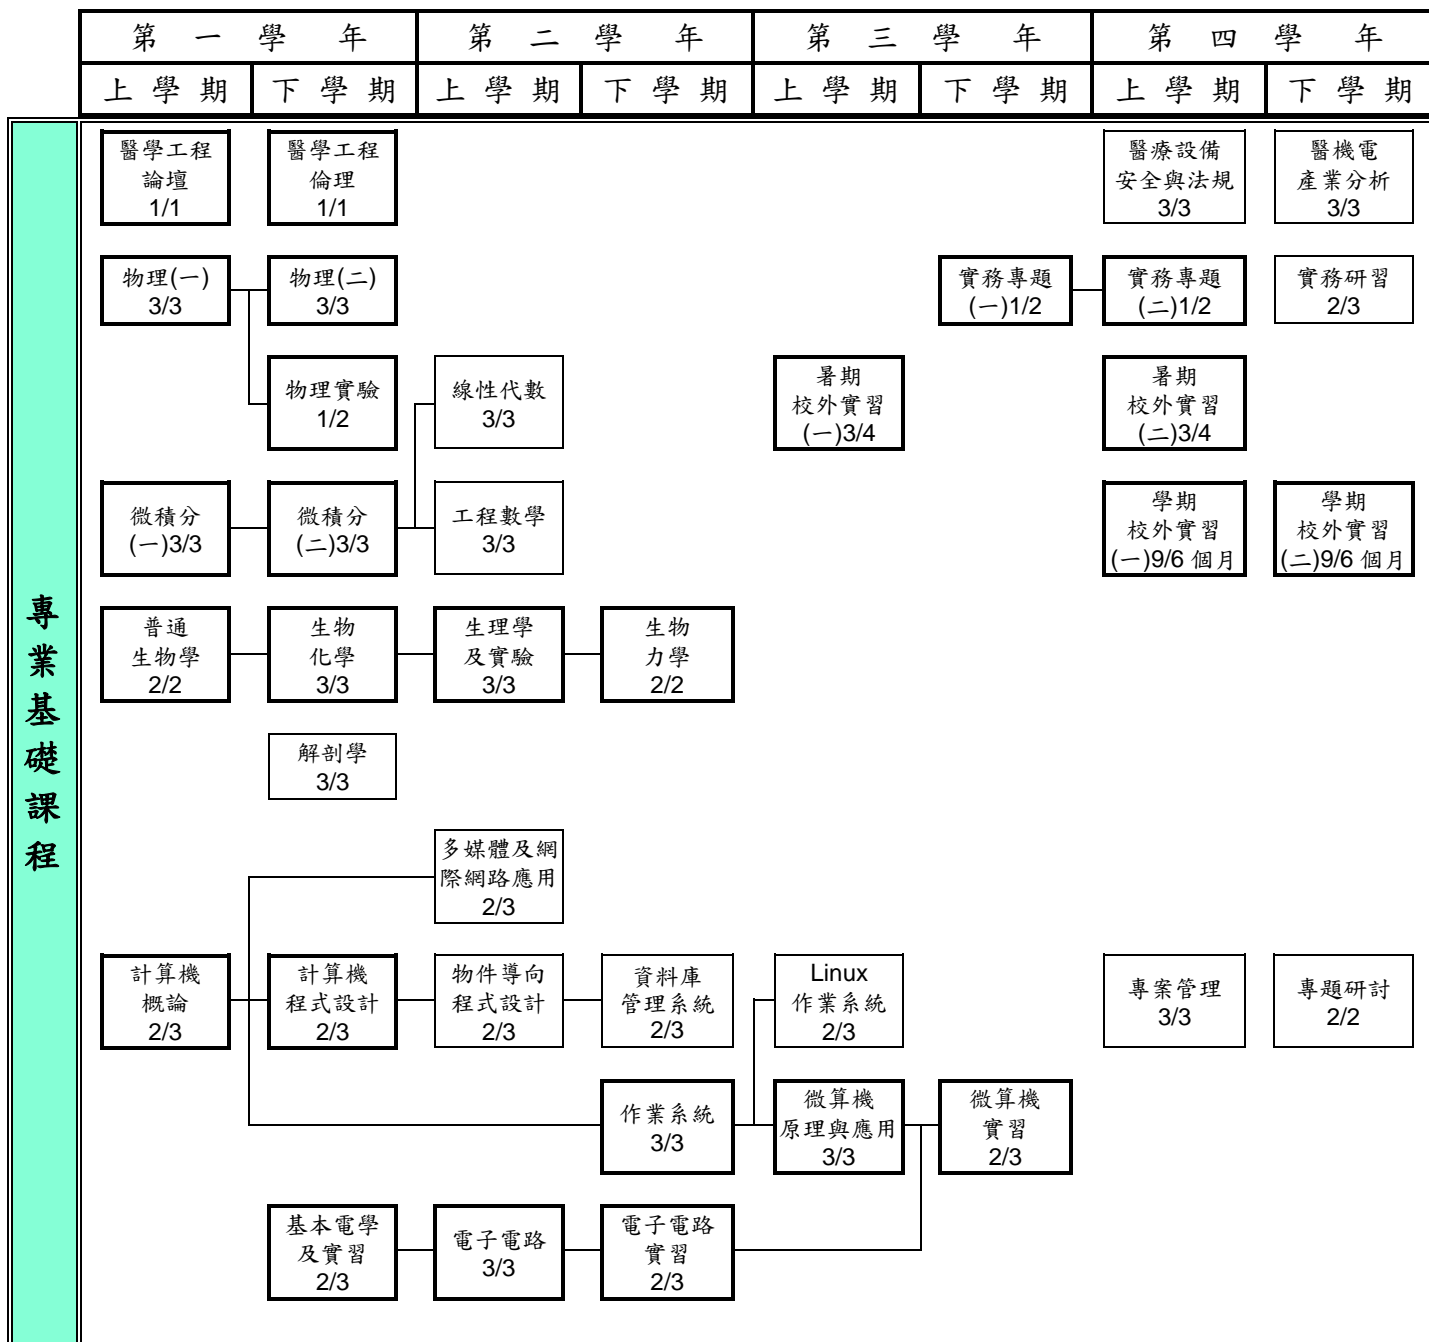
| 第一學年 | | 第二學年 | | 第三學年 | | 第四學年 | |
|---|---|---|---|---|---|---|---|
| 上學期 | 下學期 | 上學期 | 下學期 | 上學期 | 下學期 | 上學期 | 下學期 |

專業基礎課程

醫學工程論壇 1/1
醫學工程倫理 1/1
醫療設備安全與法規 3/3
醫機電產業分析 3/3

物理(一) 3/3
物理(二) 3/3
實務專題(一)1/2
實務專題(二)1/2
實務研習 2/3

物理實驗 1/2
線性代數 3/3
暑期校外實習(一)3/4
暑期校外實習(二)3/4

微積分(一)3/3
微積分(二)3/3
工程數學 3/3
學期校外實習(一)9/6 個月
學期校外實習(二)9/6 個月

普通生物學 2/2
生物化學 3/3
生理學及實驗 3/3
生物力學 2/2

解剖學 3/3

多媒體及網際網路應用 2/3

計算機概論 2/3
計算機程式設計 2/3
物件導向程式設計 2/3
資料庫管理系統 2/3
Linux 作業系統 2/3
專案管理 3/3
專題研討 2/2

作業系統 3/3
微算機原理與應用 3/3
微算機實習 2/3

基本電學及實習 2/3
電子電路 3/3
電子電路實習 2/3